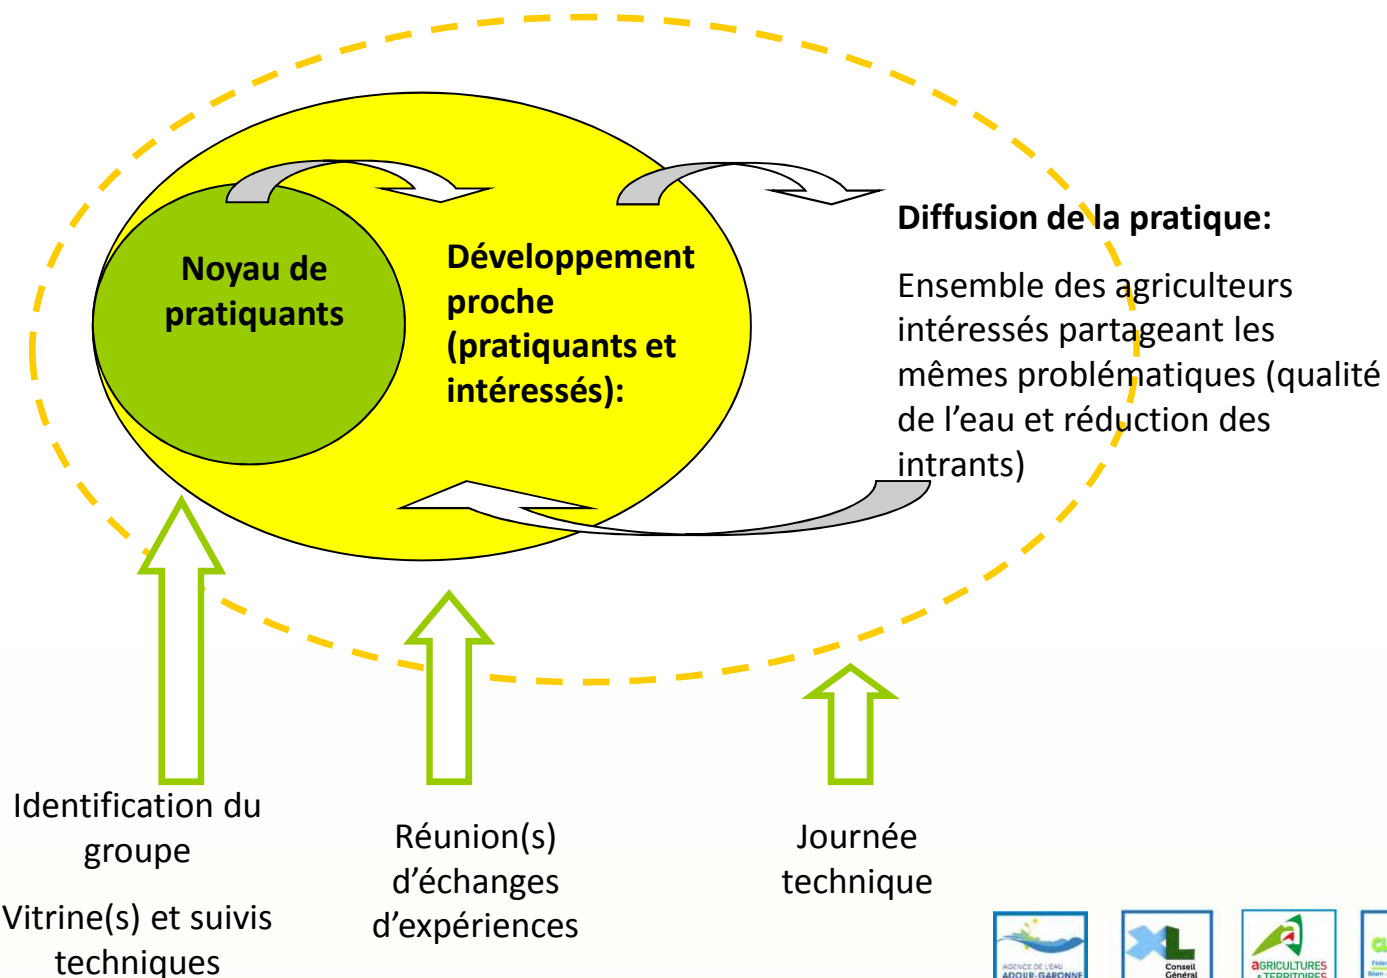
Noyau de pratiquants

Développement proche (pratiquants et intéressés):

Diffusion de la pratique:

Ensemble des agriculteurs intéressés partageant les mêmes problématiques (qualité de l'eau et réduction des intrants)

Identification du groupe

Vitrine(s) et suivis techniques

Réunion(s) d'échanges d'expériences

Journée technique

AGENCE DE L'EAU ADOUR-GARONNE

Conseil Général

aGRICULTURES & TERRITOIRES